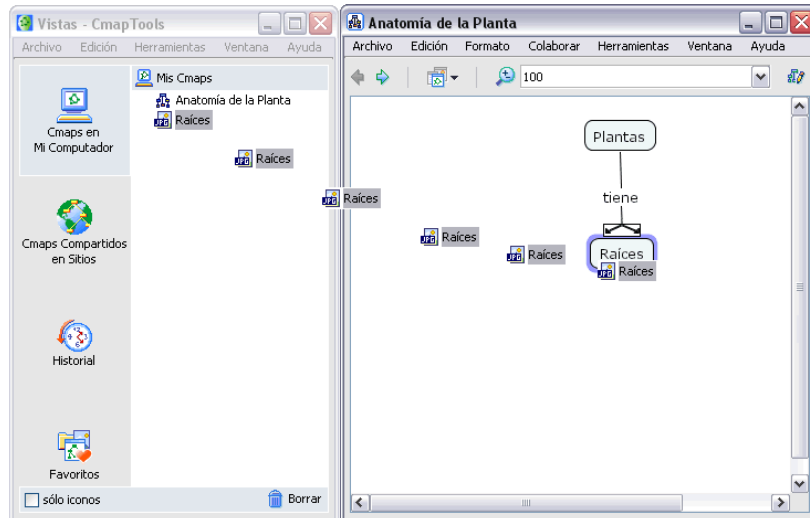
Vistas - CmapTools

Archivo Edición Herramientas Ventana Ayuda

Cmaps en Mi Computador

Cmaps Compartidos en Sitios

Historial

Favoritos

sólo iconos

Borrar

Mis Cmaps

Anatomía de la Planta

Raíces

Raíces

Raíces

Raíces

Raíces

Raíces

Anatomía de la Planta

Archivo Edición Formato Colaborar Herramientas Ventana Ayuda

100

Plantas

tiene

Raíces